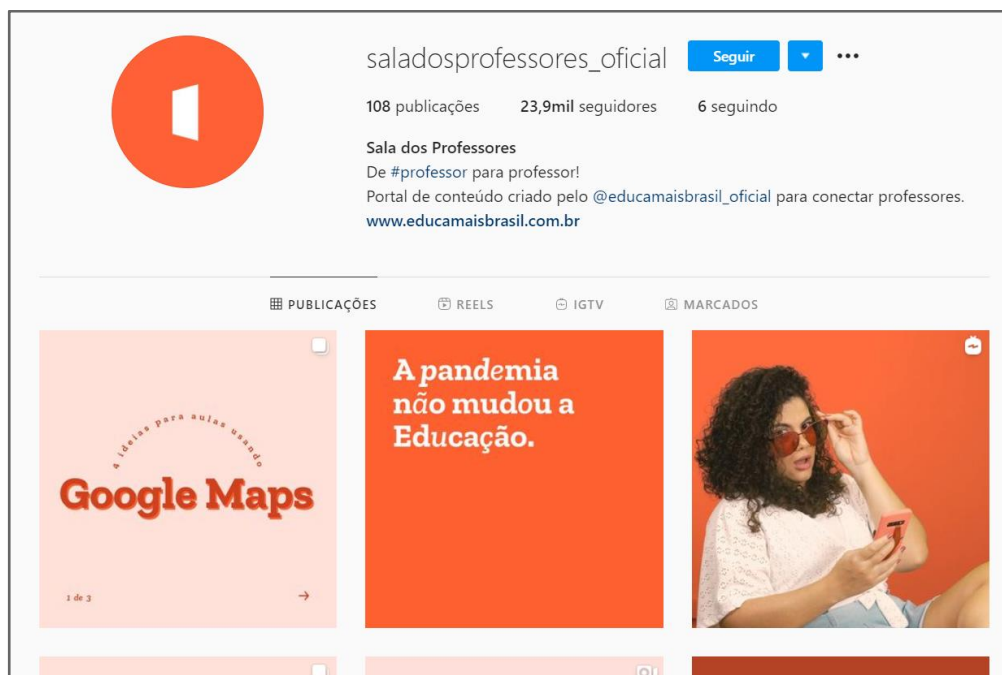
saladosprofessores_oficial Seguir

108 publicações 23,9mil seguidores 6 seguindo

Sala dos Professores
De #professor para professor!
Portal de conteúdo criado pelo @educamaisbrasil_oficial para conectar professores.
www.educamaisbrasil.com.br

PUBLICAÇÕES REELS IGTV MARCADOS

4 ideias para aulas usando
Google Maps
1 de 3

A pandemia não mudou a Educação.